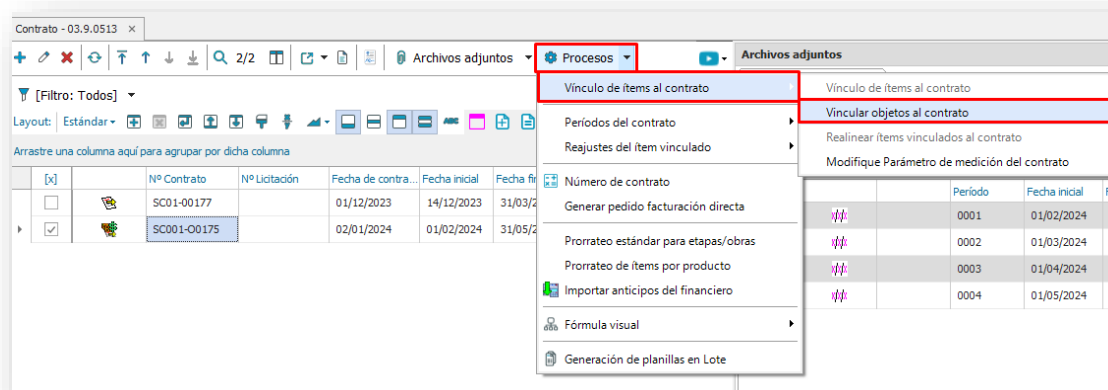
Contrato - 03.9.0513 ×

2/2 Archivos adjuntos Procesos Archivos adjuntos

[Filtro: Todos]

Layout: Estándar

Arrastre una columna aquí para agrupar por dicha columna

| [x] | | Nº Contrato | Nº Licitación | Fecha de contra... | Fecha inicial | Fecha fi |
|---|---|---|---|---|---|---|
| | | SC01-00177 | | 01/12/2023 | 14/12/2023 | 31/03/ |
| ✓ | | SC001-O0175 | | 02/01/2024 | 01/02/2024 | 31/05/ |

Vínculo de ítems al contrato
Períodos del contrato
Reajustes del ítem vinculado
Número de contrato
Generar pedido facturación directa
Prorrateo estándar para etapas/obras
Prorrateo de ítems por producto
Importar anticipos del financiero
Fórmula visual
Generación de planillas en Lote

Vínculo de ítems al contrato
Vincular objetos al contrato
Realinear ítems vinculados al contrato
Modifique Parámetro de medición del contrato

| | Período | Fecha inicial |
|---|---|---|
| | 0001 | 01/02/2024 |
| | 0002 | 01/03/2024 |
| | 0003 | 01/04/2024 |
| | 0004 | 01/05/2024 |